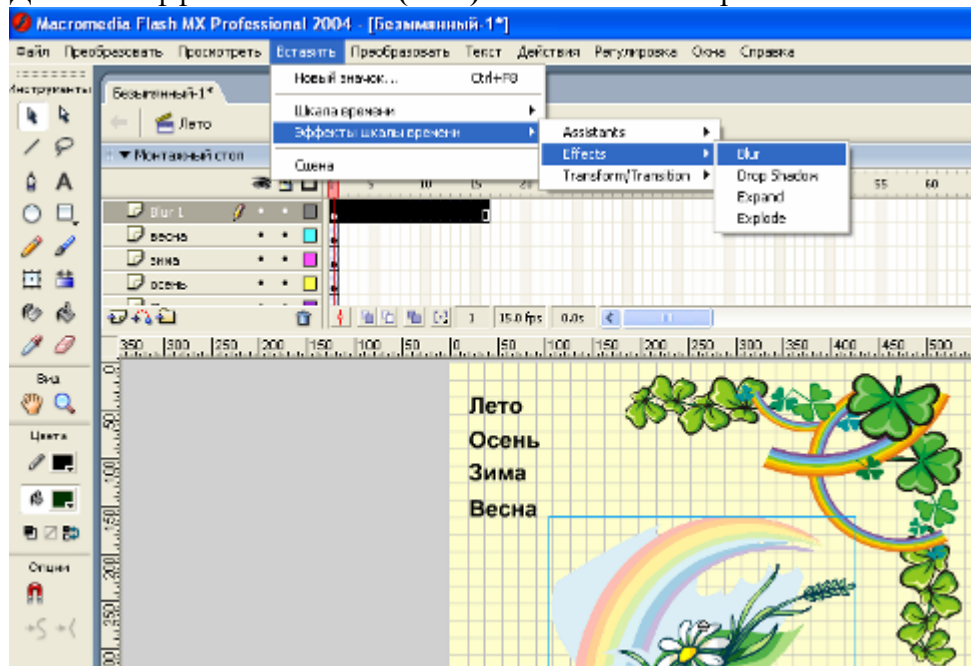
Macromedia Flash MX Professional 2004 - [Безымянный-1*]

Файл Преобразовать Просмотреть Вставить Преобразовать Текст Действия Регулировка Окна Справка

Инструменты

Безымянный-1*

Лето

▼ Монтажный стол

Blur 1
весна
зима
осень

1 15.0 fps 0.0s

Новый значок... Ctrl+F8
Шкала времени
Эффекты шкалы времени
Сцена

Assistants
Effects
Transform/Transition

Blur
Drop Shadow
Expand
Explode

Вид

Цвета

Опции

350 300 250 200 150 100 50 0 50 100 150 200 250 300 350 400 450 500

Лето
Осень
Зима
Весна